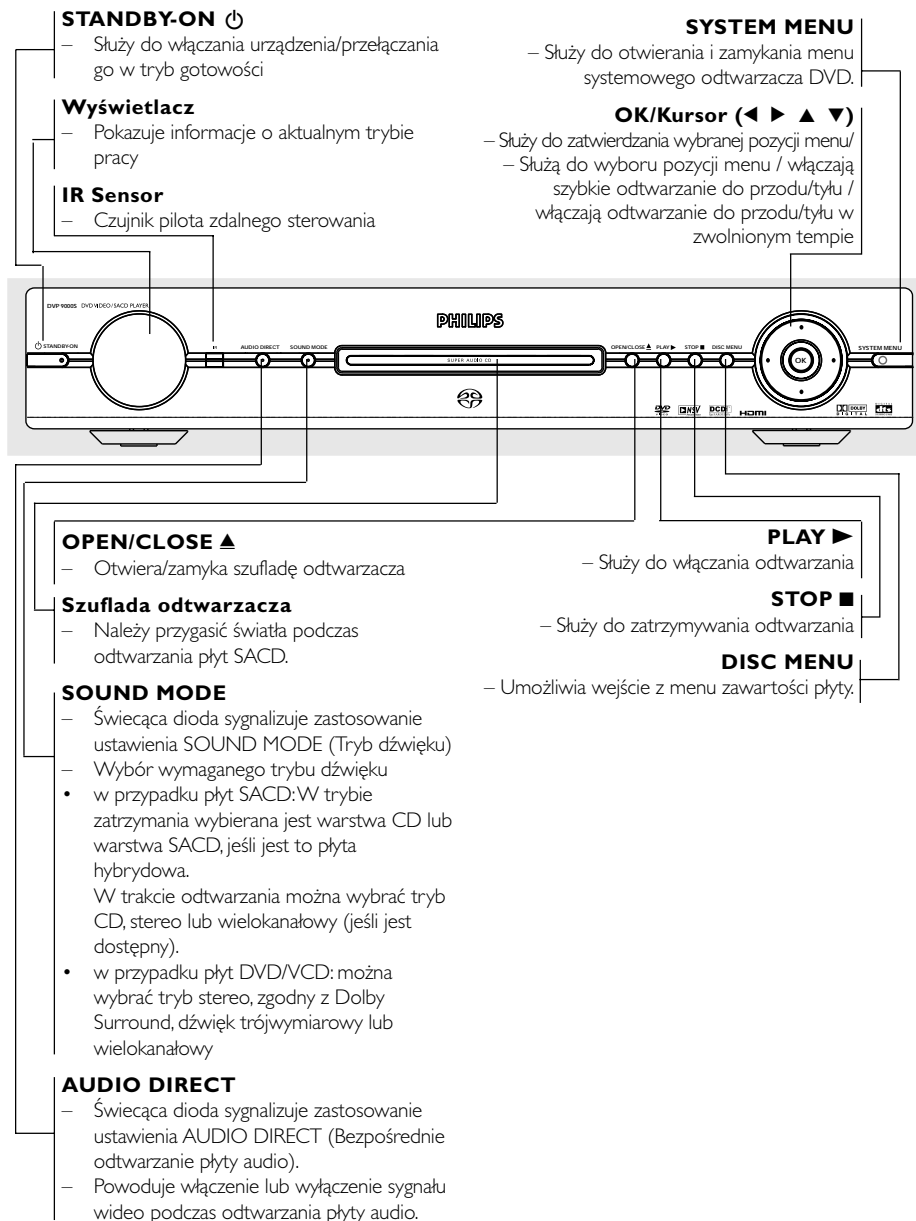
STANDBY-ON ⏻
– Służy do włączania urządzenia/przełączania go w tryb gotowości

Wyświetlacz
– Pokazuje informacje o aktualnym trybie pracy

IR Sensor
– Czujnik pilota zdalnego sterowania

SYSTEM MENU
– Służy do otwierania i zamykania menu systemowego odtwarzacza DVD.

OK/Kursor (◀ ▶ ▲ ▼)
– Służy do zatwierdzania wybranej pozycji menu/
– Służą do wyboru pozycji menu / włączają szybkie odtwarzanie do przodu/tyłu / włączają odtwarzanie do przodu/tyłu w zwolnionym tempie

DVP 9000S DVD VIDEO / SACD PLAYER
⏻ STANDBY-ON
IR
AUDIO DIRECT
SOUND MODE
PHILIPS
SUPER AUDIO CD
OPEN/CLOSE ▲
PLAY ▶
STOP ■
DISC MENU
OK
SYSTEM MENU
HDMI

OPEN/CLOSE ▲
– Otwiera/zamyka szufladę odtwarzacza

Szuflada odtwarzacza
– Należy przygasić światła podczas odtwarzania płyt SACD.

SOUND MODE
– Świecąca dioda sygnalizuje zastosowanie ustawienia SOUND MODE (Tryb dźwięku)
– Wybór wymaganego trybu dźwięku
• w przypadku płyt SACD: W trybie zatrzymania wybierana jest warstwa CD lub warstwa SACD, jeśli jest to płyta hybrydowa.
W trakcie odtwarzania można wybrać tryb CD, stereo lub wielokanałowy (jeśli jest dostępny).
• w przypadku płyt DVD/VCD: można wybrać tryb stereo, zgodny z Dolby Surround, dźwięk trójwymiarowy lub wielokanałowy

AUDIO DIRECT
– Świecąca dioda sygnalizuje zastosowanie ustawienia AUDIO DIRECT (Bezpośrednie odtwarzanie płyty audio).
– Powoduje włączenie lub wyłączenie sygnału wideo podczas odtwarzania płyty audio.

PLAY ▶
– Służy do włączania odtwarzania

STOP ■
– Służy do zatrzymywania odtwarzania

DISC MENU
– Umożliwia wejście z menu zawartości płyty.